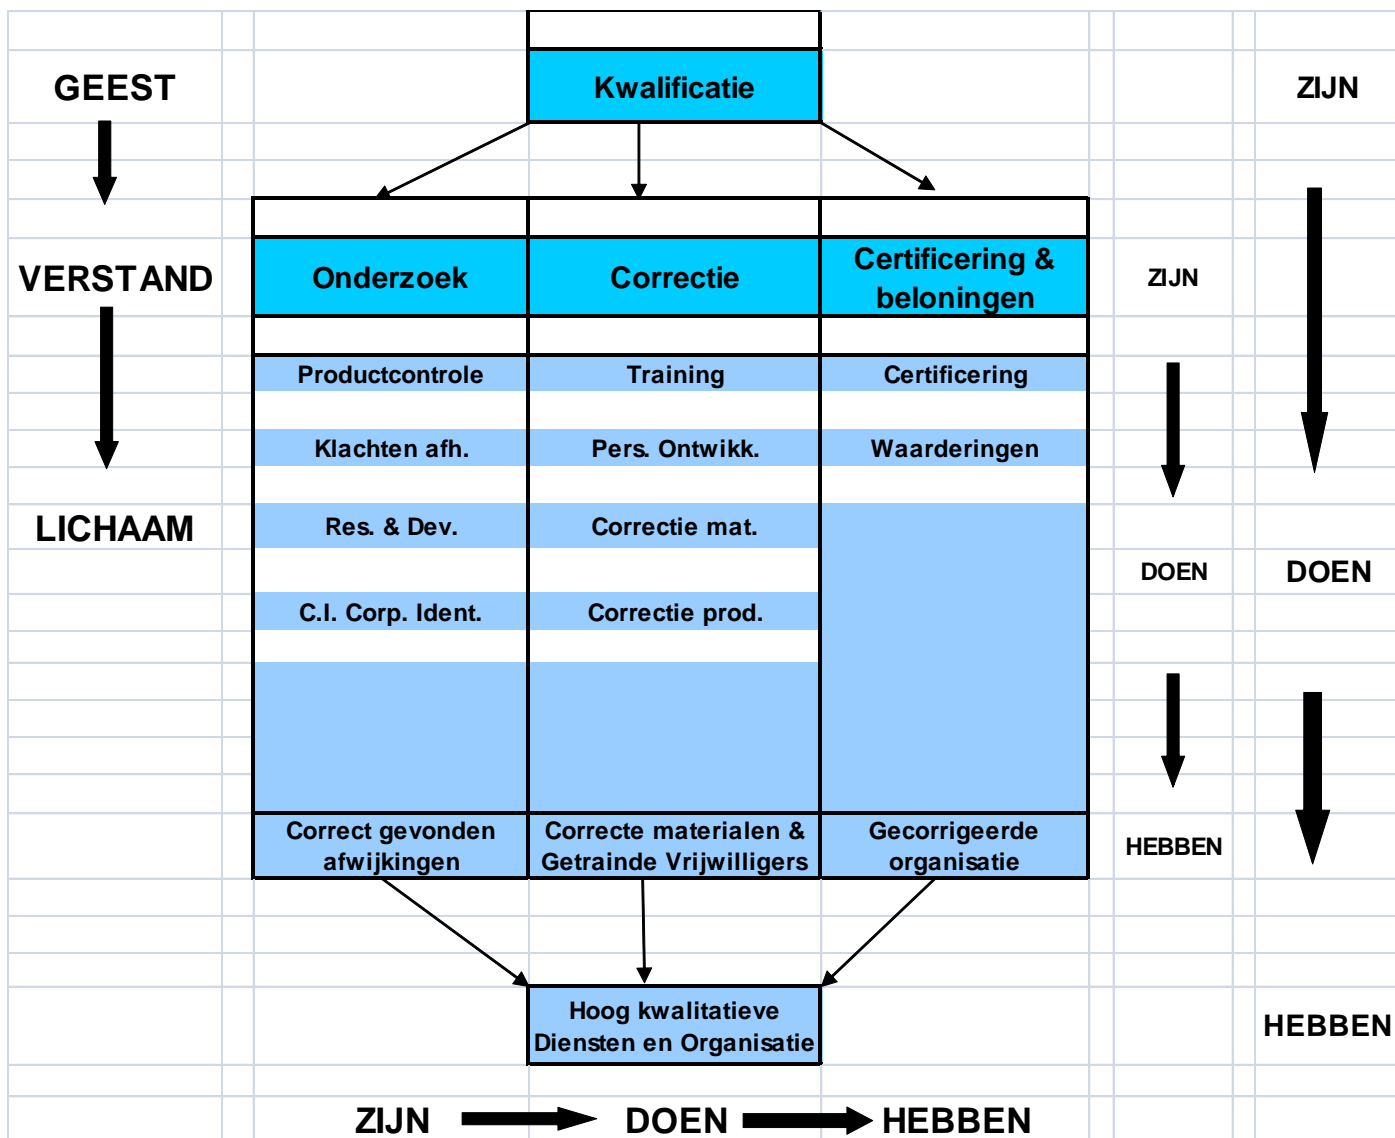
GEEST

VERSTAND

LICHAAM

Kwalificatie

ZIJN

| Onderzoek | Correctie | Certificering & beloningen |
|---|---|---|
| Productcontrole | Training | Certificering |
| Klachten afh. | Pers. Ontwikk. | Waarderingen |
| Res. & Dev. | Correctie mat. | |
| C.I. Corp. Ident. | Correctie prod. | |
| Correct gevonden afwijkingen | Correcte materialen & Getrainde Vrijwilligers | Gecorrigeerde organisatie |

ZIJN

DOEN

DOEN

HEBBEN

Hoog kwalitatieve Diensten en Organisatie

HEBBEN

ZIJN DOEN HEBBEN